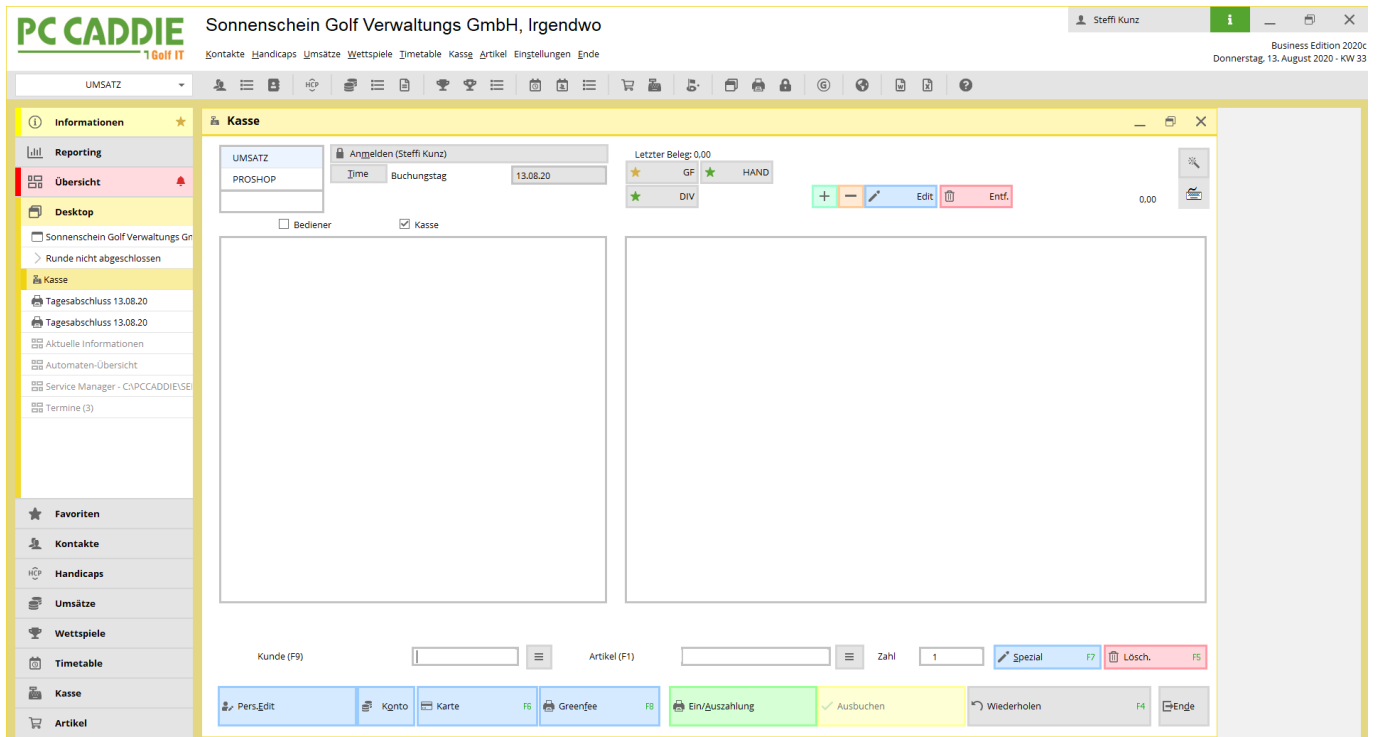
PC CADDIE
Golf IT

Sonnenschein Golf Verwaltungs GmbH, Irgendwo

Kontakte Handicaps Umsätze Wettspiele Timetable Kasse Artikel Einstellungen Ende

Steffi Kunz

Business Edition 2020c
Donnerstag, 13. August 2020 - KW 33

UMSATZ

HCP

Informationen
Reporting
Übersicht
Desktop
Sonnenschein Golf Verwaltungs Gn
Runde nicht abgeschlossen
Kasse
Tagesabschluss 13.08.20
Tagesabschluss 13.08.20
Aktuelle Informationen
Automaten-Übersicht
Service Manager - C:\PCCADDIE\SE
Termine (3)

Favoriten
Kontakte
Handicaps
Umsätze
Wettspiele
Timetable
Kasse
Artikel

Kasse

UMSATZ
PROSHOP

Anmelden (Steffi Kunz)
Time Buchungstag 13.08.20

Letzter Beleg: 0,00
GF HAND
DIV
+ − Edit Entf.
0,00

Bediener Kasse

Kunde (F9) Artikel (F1) Zahl 1 Spezial F7 Lösch. F5

Pers.Edit Konto Karte F6 Greenfee F8 Ein/Auszahlung Ausbuchen Wiederholen F4 Ende